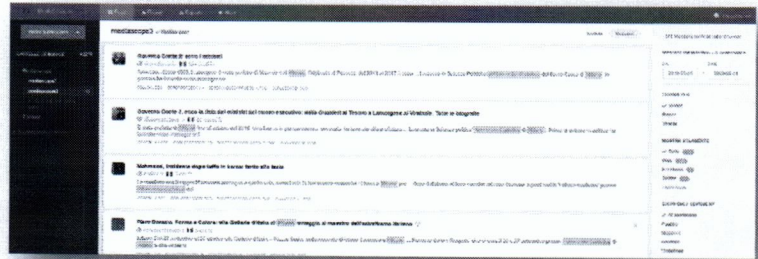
mediascope3

Governo Conte: 5 nomi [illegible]

Governo Conte 2, ecco la lista dei ministri del nuovo esecutivo: dalla Gualtieri al Tesoro a Lamorgese al Viminale. Tutte le biografie

Mahmood, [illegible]

Pietro Donzelli, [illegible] omaggio al maestro dell'autoritratto italiano

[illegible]